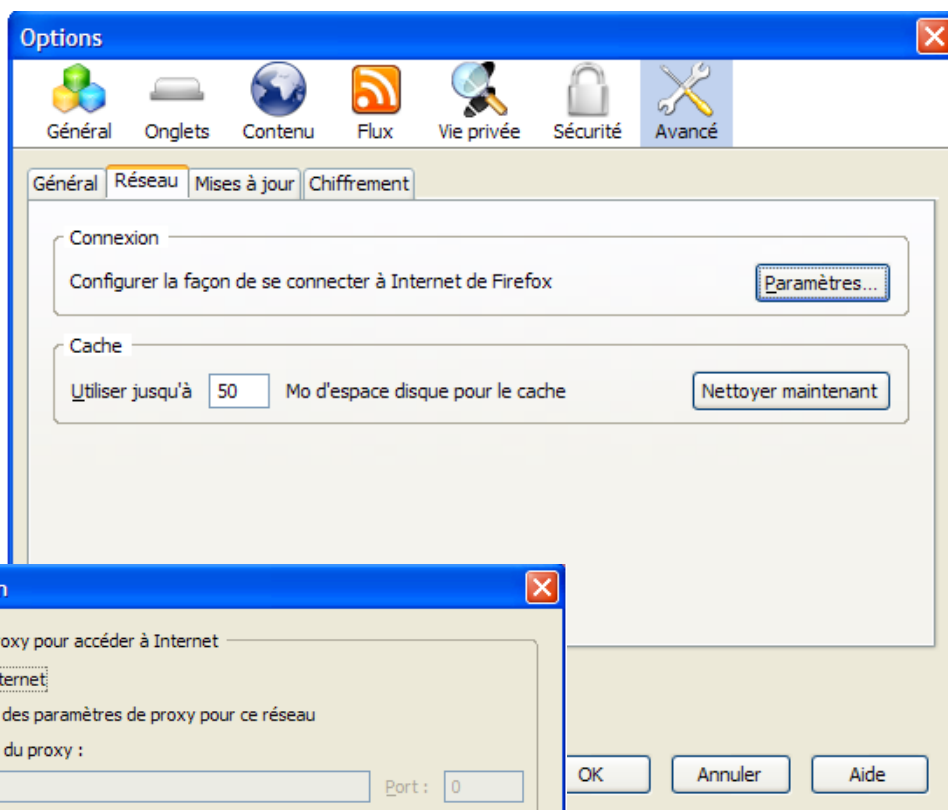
Options

Général Onglets Contenu Flux Vie privée Sécurité Avancé

Général Réseau Mises à jour Chiffrement

Connexion

Configurer la façon de se connecter à Internet de Firefox

Paramètres...

Cache

Utiliser jusqu'à 50 Mo d'espace disque pour le cache

Nettoyer maintenant

n

oxy pour accéder à Internet

ternet

des paramètres de proxy pour ce réseau

du proxy :

Port : 0

OK Annuler Aide